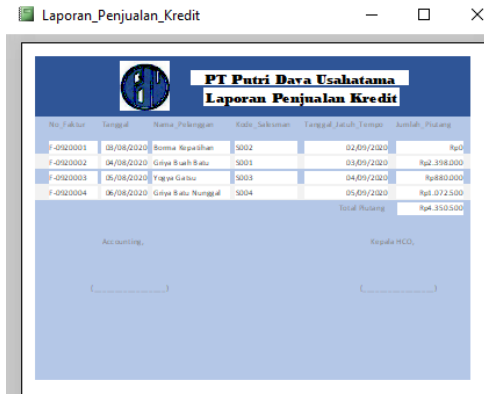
Laporan_Penjualan_Kredit

PT Putri Dava Usahatama
Laporan Penjualan Kredit

| No_Faktur | Tanggal | Nama_Pelanggan | Kode_Salesman | Tanggal_Jatuh_Tempo | Jumlah_Piutang |
|---|---|---|---|---|---|
| F-0920001 | 03/08/2020 | Borma Kopo Sihan | S002 | 02/09/2020 | Rp0 |
| F-0920002 | 04/08/2020 | Griya Buah Batu | S001 | 03/09/2020 | Rp2.398.000 |
| F-0920003 | 05/08/2020 | Yogya Gatsu | S003 | 04/09/2020 | Rp880.000 |
| F-0920004 | 06/08/2020 | Griya Batu Nunggal | S004 | 05/09/2020 | Rp1.072.500 |
| | | | | Total Piutang | Rp4.350.500 |

Accounting,

Kepala HCD,

(.........................)

(.........................)